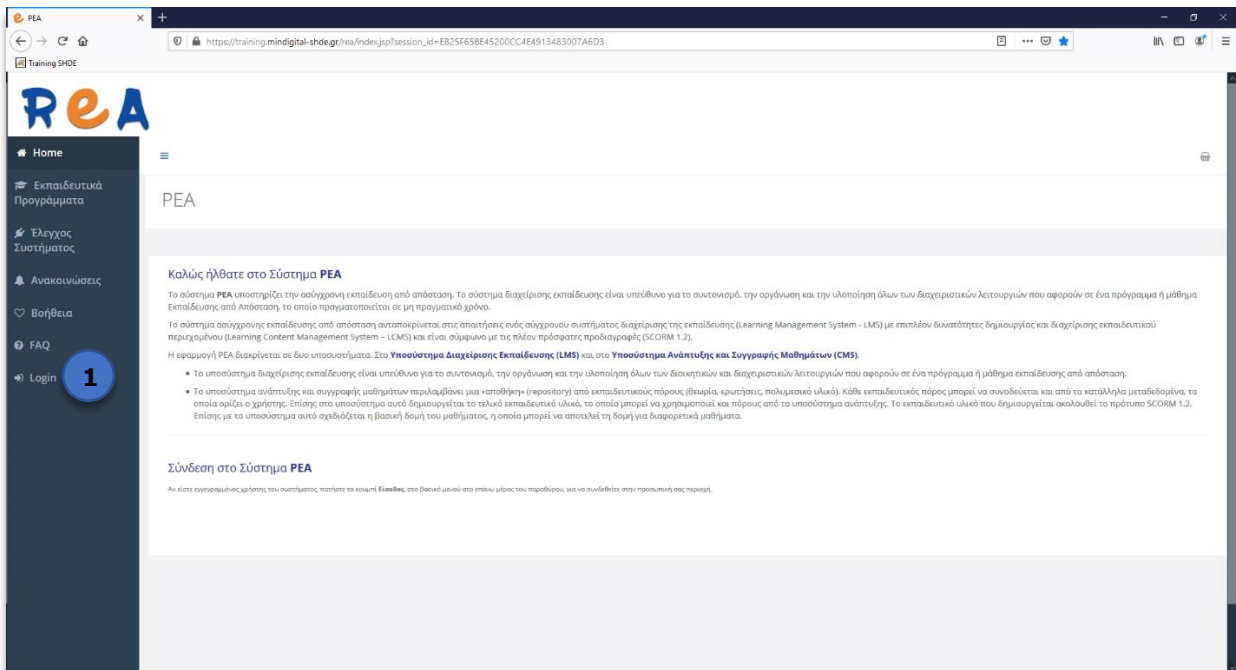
PEA

https://training.mindigital-shde.gr/rea/index.jsp?session_id=EB25F658E45200CC4E4913483007A6D3

Training SHDE

REA

Home

Εκπαιδευτικά Προγράμματα

Έλεγχος Συστήματος

Ανακοινώσεις

Βοήθεια

FAQ

Login

1

PEA

Καλώς ήλθατε στο Σύστημα PEA

Το σύστημα PEA υποστηρίζει την ασύγχρονη εκπαίδευση από απόσταση. Το σύστημα διαχείρισης εκπαίδευσης είναι υπεύθυνο για το συντονισμό, την οργάνωση και την υλοποίηση όλων των διαχειριστικών λειτουργιών που αφορούν σε ένα πρόγραμμα ή μάθημα Εκπαίδευσης από Απόσταση, το οποίο πραγματοποιείται σε μη πραγματικό χρόνο.

Το σύστημα ασύγχρονης εκπαίδευσης από απόσταση ανταποκρίνεται στις απαιτήσεις ενός σύγχρονου συστήματος διαχείρισης της εκπαίδευσης (Learning Management System - LMS) με επιπλέον δυνατότητες δημιουργίας και διαχείρισης εκπαιδευτικού περιεχομένου (Learning Content Management System – LCMS) και είναι σύμφωνο με τις πλέον πρόσφατες προδιαγραφές (SCORM 1.2).

Η εφαρμογή PEA διακρίνεται σε δυο υποσυστήματα. Στο Υποσύστημα Διαχείρισης Εκπαίδευσης (LMS) και στο Υποσύστημα Ανάπτυξης και Συγγραφής Μαθημάτων (CMS).

• Το υποσύστημα διαχείρισης εκπαίδευσης είναι υπεύθυνο για το συντονισμό, την οργάνωση και την υλοποίηση όλων των διοικητικών και διαχειριστικών λειτουργιών που αφορούν σε ένα πρόγραμμα ή μάθημα εκπαίδευσης από απόσταση.

• Το υποσύστημα ανάπτυξης και συγγραφής μαθημάτων περιλαμβάνει μια «αποθήκη» (repository) από εκπαιδευτικούς πόρους (θεωρία, ερωτήσεις, πολυμεσικό υλικό). Κάθε εκπαιδευτικός πόρος μπορεί να συνοδεύεται και από τα κατάλληλα μεταδεδομένα, τα οποία ορίζει ο χρήστης. Επίσης στο υποσύστημα αυτό δημιουργείται το τελικό εκπαιδευτικό υλικό, το οποίο μπορεί να χρησιμοποιεί και πόρους από το υποσύστημα ανάπτυξης. Το εκπαιδευτικό υλικό που δημιουργείται ακολουθεί το πρότυπο SCORM 1.2. Επίσης με το υποσύστημα αυτό σχεδιάζεται η βασική δομή του μαθήματος, η οποία μπορεί να αποτελεί τη δομή για διαφορετικά μαθήματα.

Σύνδεση στο Σύστημα PEA

Αν είστε εγγεγραμμένος χρήστης του συστήματος, πατήστε το κουμπί Είσοδος, στο βασικό μενού στο επάνω μέρος του παραθύρου, για να συνδεθείτε στην προσωπική σας περιοχή.